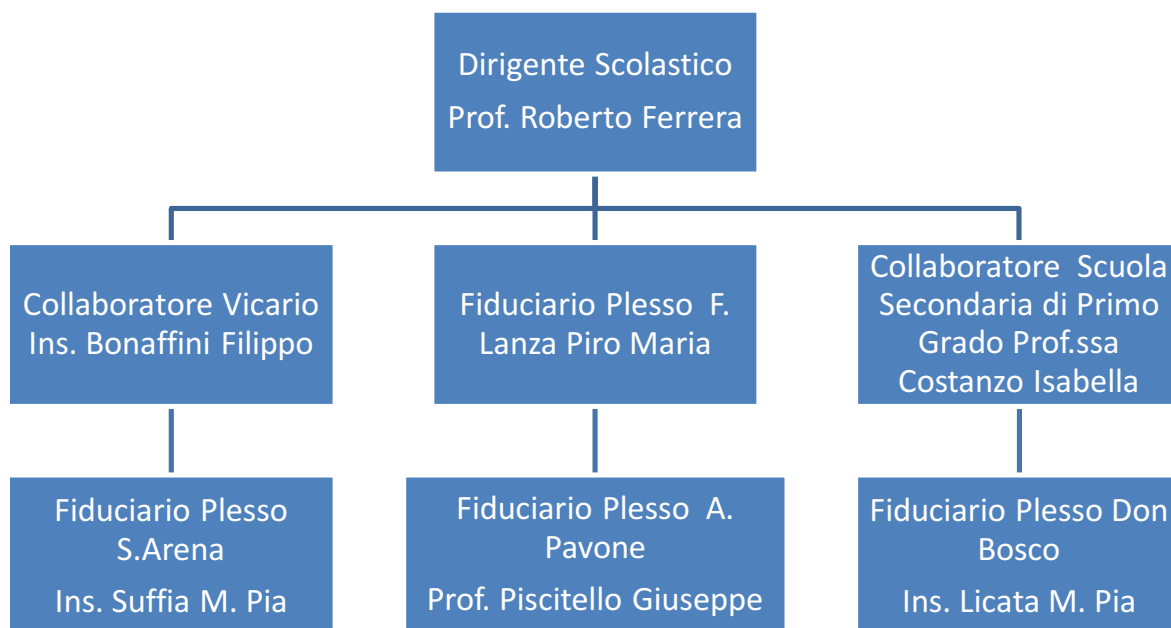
Dirigente Scolastico
Prof. Roberto Ferrera

Collaboratore Vicario
Ins. Bonaffini Filippo

Fiduciario Plesso F. Lanza Piro Maria

Collaboratore Scuola Secondaria di Primo Grado Prof.ssa Costanzo Isabella

Fiduciario Plesso S.Arena
Ins. Suffia M. Pia

Fiduciario Plesso A. Pavone
Prof. Piscitello Giuseppe

Fiduciario Plesso Don Bosco
Ins. Licata M. Pia